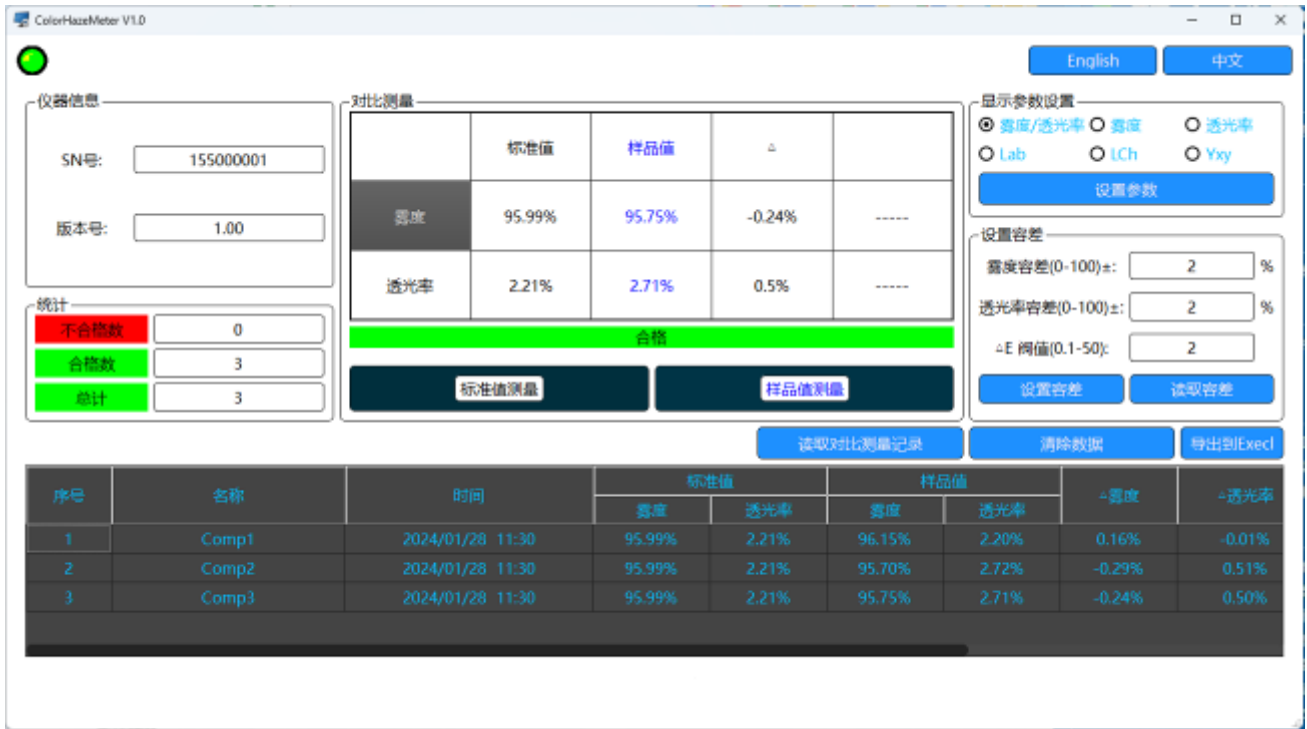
ColorHazeMeter V1.0

English
中文

仪器信息
SN号: 155000001
版本号: 1.00

统计
不合格数 0
合格数 3
总计 3

对比测量

| | 标准值 | 样品值 | △ | |
|---|---|---|---|---|
| 雾度 | 95.99% | 95.75% | -0.24% | ----- |
| 透光率 | 2.21% | 2.71% | 0.5% | ----- |

合格
标准值测量
样品值测量

显示参数设置
雾度/透光率 雾度 透光率
Lab LCh Yxy
设置参数

设置容差
雾度容差(0-100)±: 2 %
透光率容差(0-100)±: 2 %
△E 阀值(0.1-50): 2
设置容差
读取容差

读取对比测量记录
清除数据
导出到Execl

| 序号 | 名称 | 时间 | 标准值 雾度 | 标准值 透光率 | 样品值 雾度 | 样品值 透光率 | △雾度 | △透光率 |
|---|---|---|---|---|---|---|---|---|
| 1 | Comp1 | 2024/01/28 11:30 | 95.99% | 2.21% | 96.15% | 2.20% | 0.16% | -0.01% |
| 2 | Comp2 | 2024/01/28 11:30 | 95.99% | 2.21% | 95.70% | 2.72% | -0.29% | 0.51% |
| 3 | Comp3 | 2024/01/28 11:30 | 95.99% | 2.21% | 95.75% | 2.71% | -0.24% | 0.50% |